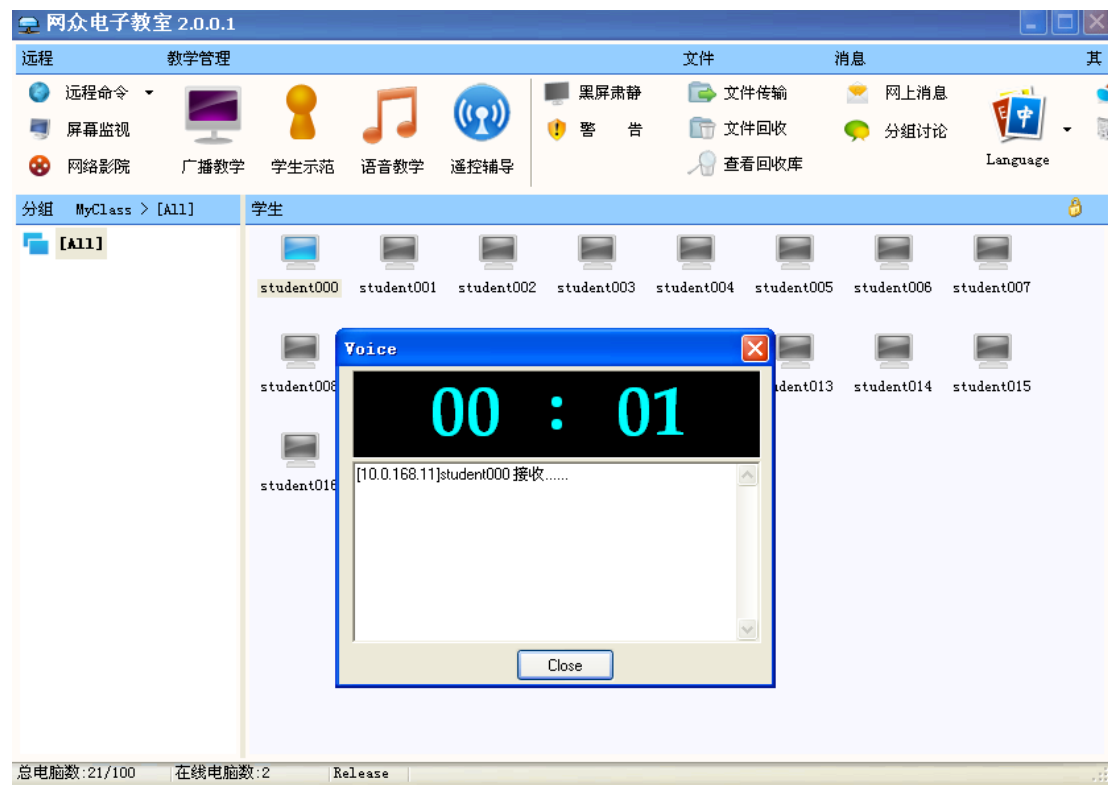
网众电子教室 2.0.0.1

远程 教学管理 文件 消息 其

远程命令
屏幕监视
网络影院
广播教学
学生示范
语音教学
遥控辅导
黑屏肃静
警 告
文件传输
文件回收
查看回收库
网上消息
分组讨论
Language

分组 MyClass > [All]
[All]

学生
student000 student001 student002 student003 student004 student005 student006 student007
student008 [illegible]dent013 student014 student015
student016

Voice
00 : 01
[10.0.168.11]student000 接收......
Close

总电脑数:21/100 在线电脑数:2 Release